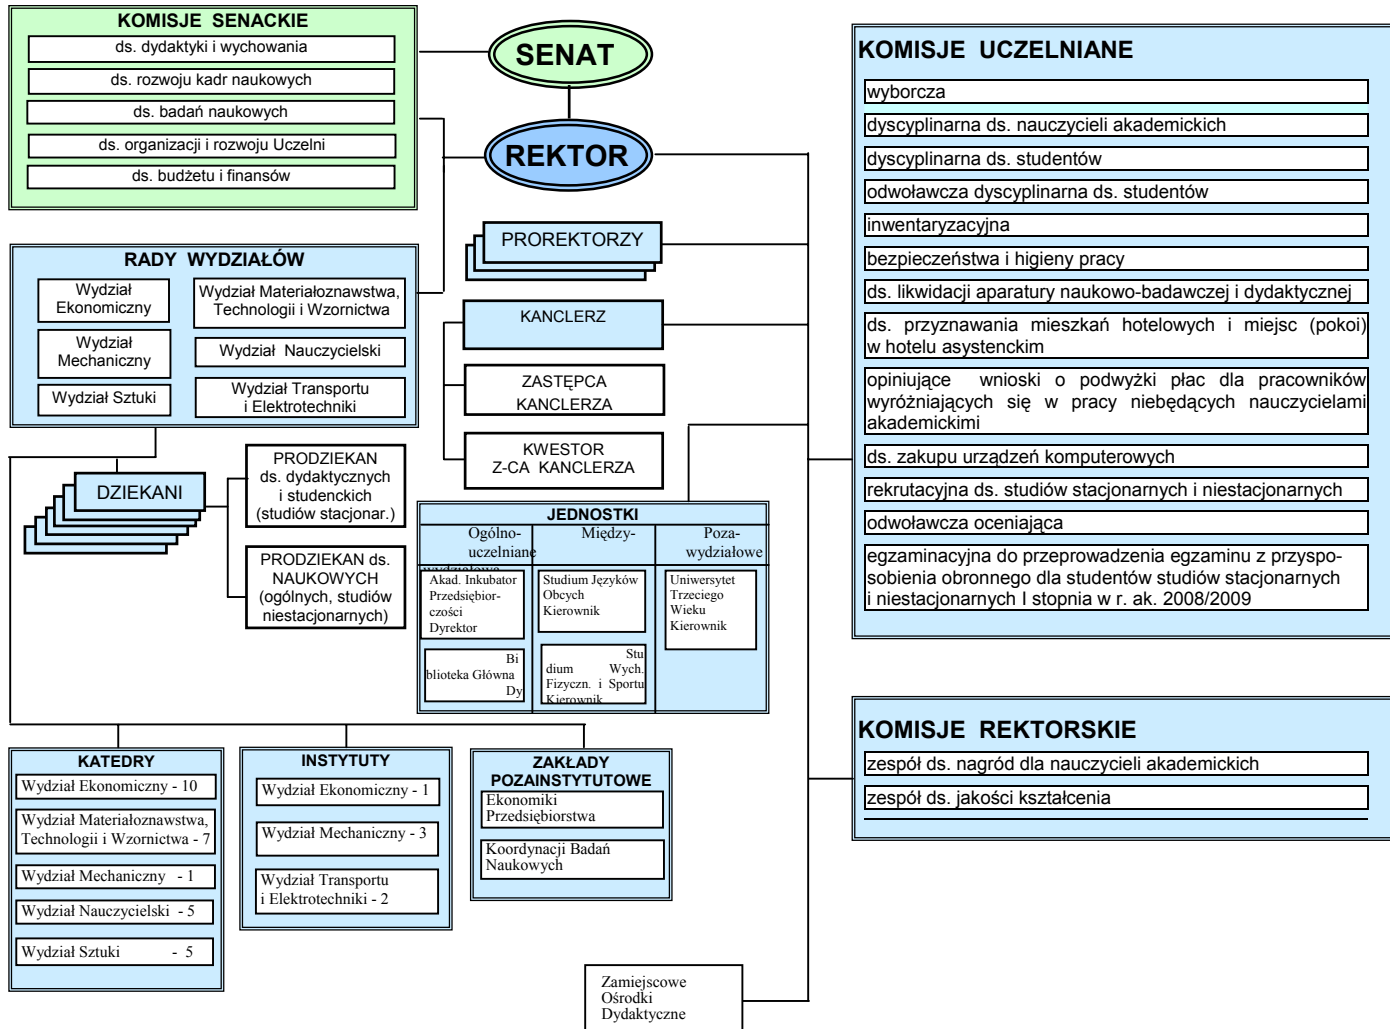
KOMISJE SENACKIE

ds. dydaktyki i wychowania

ds. rozwoju kadr naukowych

ds. badań naukowych

ds. organizacji i rozwoju Uczelni

ds. budżetu i finansów

SENAT

REKTOR

RADY WYDZIAŁÓW

Wydział Ekonomiczny

Wydział Materiałoznawstwa, Technologii i Wzornictwa

Wydział Mechaniczny

Wydział Nauczycielski

Wydział Sztuki

Wydział Transportu i Elektrotechniki

PROREKTORZY

KANCLERZ

ZASTĘPCA KANCLERZA

KWESTOR Z-CA KANCLERZA

DZIEKANI

PRODZIEKAN ds. dydaktycznych i studenckich (studiów stacjonar.)

PRODZIEKAN ds. NAUKOWYCH (ogólnych, studiów niestacjonarnych)

JEDNOSTKI

Ogólno-uczelniane

Między-wydziałowe

Poza-wydziałowe

Akad. Inkubator Przedsiębiorczości Dyrektor

Studium Języków Obcych Kierownik

Uniwersytet Trzeciego Wieku Kierownik

Biblioteka Główna Dy

Studium Wych. Fizyczn. i Sportu Kierownik

KOMISJE UCZELNIANE

wyborcza

dyscyplinarna ds. nauczycieli akademickich

dyscyplinarna ds. studentów

odwoławcza dyscyplinarna ds. studentów

inwentaryzacyjna

bezpieczeństwa i higieny pracy

ds. likwidacji aparatury naukowo-badawczej i dydaktycznej

ds. przyznawania mieszkań hotelowych i miejsc (pokoi) w hotelu asystenckim

opiniujące wnioski o podwyżki płac dla pracowników wyróżniających się w pracy niebędących nauczycielami akademickimi

ds. zakupu urządzeń komputerowych

rekrutacyjna ds. studiów stacjonarnych i niestacjonarnych

odwoławcza oceniająca

egzaminacyjna do przeprowadzenia egzaminu z przysposobienia obronnego dla studentów studiów stacjonarnych i niestacjonarnych I stopnia w r. ak. 2008/2009

KOMISJE REKTORSKIE

zespół ds. nagród dla nauczycieli akademickich

zespół ds. jakości kształcenia

KATEDRY

| Wydział Ekonomiczny - 10 |
|---|
| Wydział Materiałoznawstwa, Technologii i Wzornictwa - 7 |
| Wydział Mechaniczny - 1 |
| Wydział Nauczycielski - 5 |
| Wydział Sztuki - 5 |

INSTYTUTY

| Wydział Ekonomiczny - 1 |
|---|
| Wydział Mechaniczny - 3 |
| Wydział Transportu i Elektrotechniki - 2 |

ZAKŁADY POZAINSTYTUTOWE

Ekonomiki Przedsiębiorstwa

Koordynacji Badań Naukowych

Zamiejscowe Ośrodki Dydaktyczne